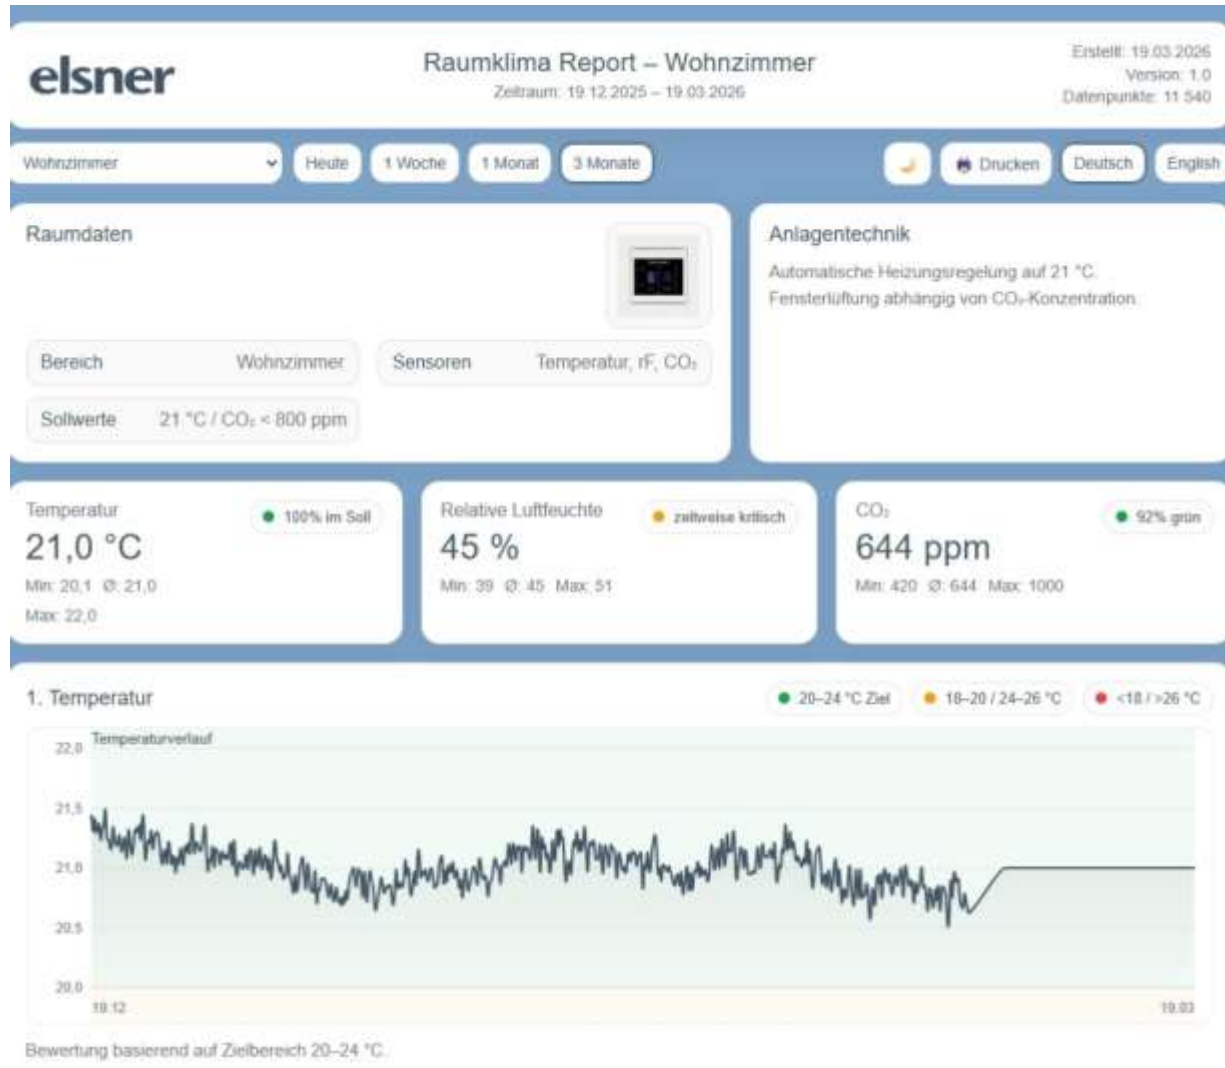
elsner

Raumklima Report – Wohnzimmer
Zeitraum: 19.12.2025 – 19.03.2026

Erstellt: 19.03.2026
Version: 1.0
Datenpunkte: 11 540

Wohnzimmer
Heute
1 Woche
1 Monat
3 Monate
Drucken
Deutsch
English

Raumdaten

Bereich Wohnzimmer
Sensoren Temperatur, rF, $CO_2$
Sollwerte 21 °C / $CO_2$ < 800 ppm

Anlagentechnik

Automatische Heizungsregelung auf 21 °C.
Fensterlüftung abhängig von $CO_2$-Konzentration.

Temperatur
100% im Soll
21,0 °C
Min: 20,1 Ø: 21,0
Max: 22,0

Relative Luftfeuchte
zeitweise kritisch
45 %
Min: 39 Ø: 45 Max: 51

$CO_2$
92% grün
644 ppm
Min: 420 Ø: 644 Max: 1000

1. Temperatur
20–24 °C Ziel
18–20 / 24–26 °C
<18 / >26 °C

Temperaturverlauf
22,0
21,5
21,0
20,5
20,0
19.12
19.03

Bewertung basierend auf Zielbereich 20–24 °C.